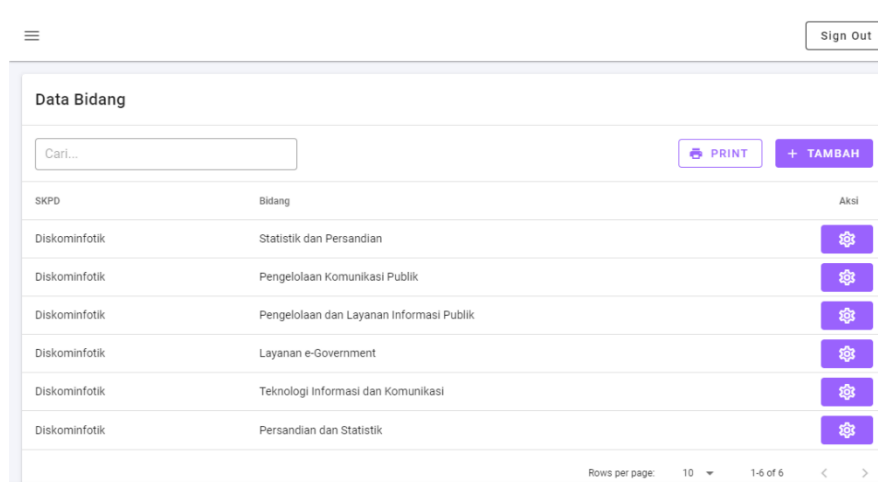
Sign Out

Data Bidang

Cari...

PRINT

+ TAMBAH

| SKPD | Bidang | Aksi |
|---|---|---|
| Diskominfotik | Statistik dan Persandian | |
| Diskominfotik | Pengelolaan Komunikasi Publik | |
| Diskominfotik | Pengelolaan dan Layanan Informasi Publik | |
| Diskominfotik | Layanan e-Government | |
| Diskominfotik | Teknologi Informasi dan Komunikasi | |
| Diskominfotik | Persandian dan Statistik | |

Rows per page: 10 1-6 of 6